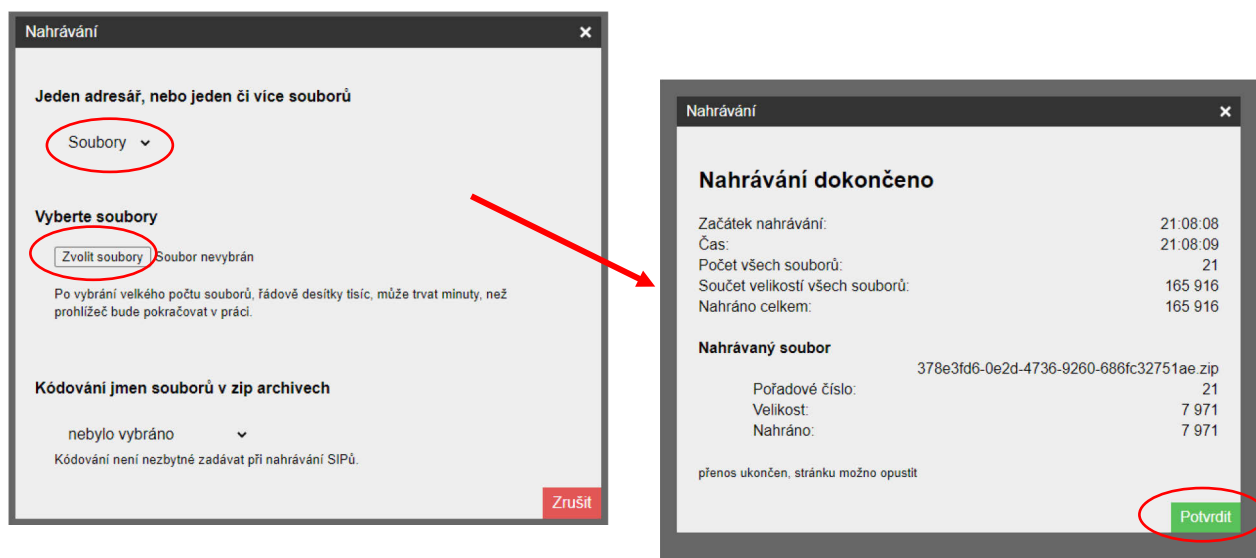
Nahrávání ×

Jeden adresář, nebo jeden či více souborů

Soubory

Vyberte soubory

Zvolit soubory Soubor nevybrán

Po vybrání velkého počtu souborů, řádově desítky tisíc, může trvat minuty, než prohlížeč bude pokračovat v práci.

Kódování jmen souborů v zip archivech

nebylo vybráno

Kódování není nezbytné zadávat při nahrávání SIPů.

Zrušit

Nahrávání ×

Nahrávání dokončeno

| | |
|---|---|
| Začátek nahrávání: | 21:08:08 |
| Čas: | 21:08:09 |
| Počet všech souborů: | 21 |
| Součet velikostí všech souborů: | 165 916 |
| Nahráno celkem: | 165 916 |

Nahrávaný soubor

378e3fd6-0e2d-4736-9260-686fc32751ae.zip

| | |
|---|---|
| Pořadové číslo: | 21 |
| Velikost: | 7 971 |
| Nahráno: | 7 971 |

přenos ukončen, stránku možno opustit

Potvrdit